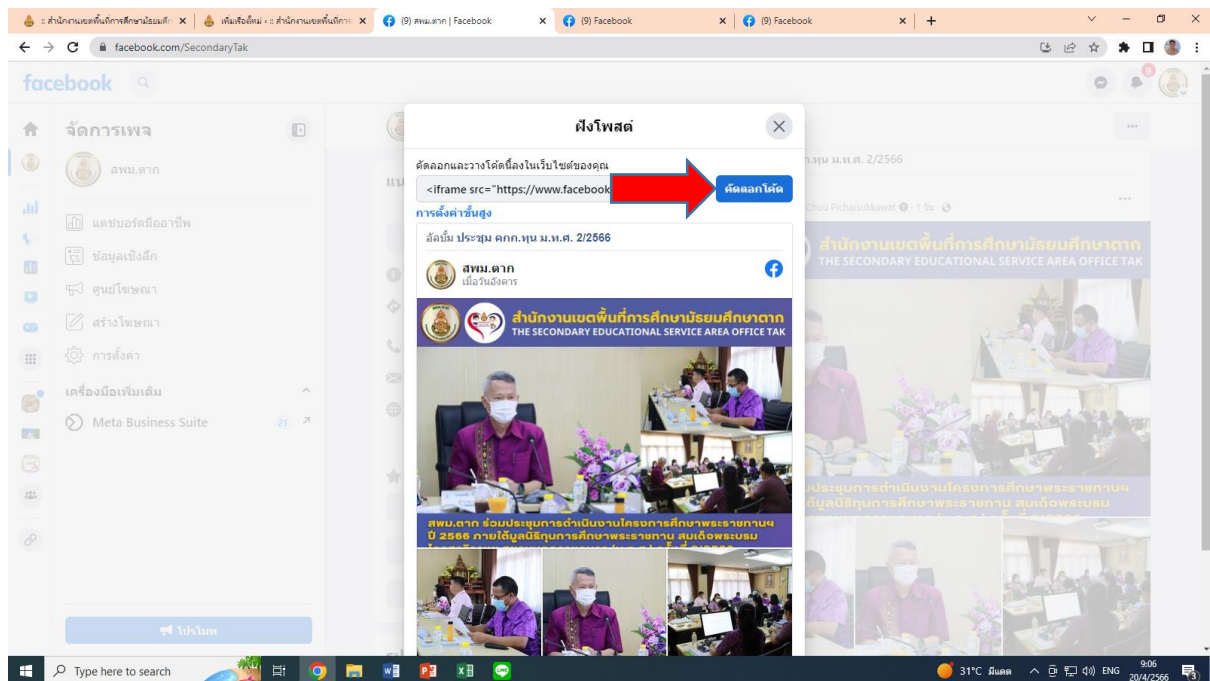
:: สำนักงานเขตพื้นที่การศึกษามัธยมศึ ×
เพิ่มเรื่องใหม่ < :: สำนักงานเขตพื้นที่การ ×
(9) สพม.ตาก | Facebook ×
(9) Facebook ×
(9) Facebook ×
+

facebook.com/SecondaryTak

facebook

จัดการเพจ
สพม.ตาก
แดชบอร์ดมืออาชีพ
ข้อมูลเชิงลึก
ศูนย์โฆษณา
สร้างโฆษณา
การตั้งค่า
เครื่องมือเพิ่มเติม
Meta Business Suite 21
โปรโมท

ฝังโพสต์
คัดลอกและวางโค้ดนี้ลงในเว็บไซต์ของคุณ
<iframe src="https://www.facebook
คัดลอกโค้ด
การตั้งค่าขั้นสูง
อัลบั้ม ประชุม คกก.ทุน ม.ท.ศ. 2/2566
สพม.ตาก
เมื่อวันอังคาร
สำนักงานเขตพื้นที่การศึกษามัธยมศึกษาตาก
THE SECONDARY EDUCATIONAL SERVICE AREA OFFICE TAK
สพม.ตาก ร่วมประชุมการดำเนินงานโครงการศึกษาพระราชทานฯ ปี 2566 ภายใต้มูลนิธิทุนการศึกษาพระราชทาน สมเด็จพระบรม

.ทุน ม.ท.ศ. 2/2566
Chuu Pichanukkawat · 1 วัน ·
สำนักงานเขตพื้นที่การศึกษามัธยมศึกษาตาก
THE SECONDARY EDUCATIONAL SERVICE AREA OFFICE TAK
ประชุมการดำเนินงานโครงการศึกษาพระราชทานฯ
ต้มูลนิธิทุนการศึกษาพระราชทาน สมเด็จพระบรม

Type here to search
31°C มีแดด ENG 9:06 20/4/2566